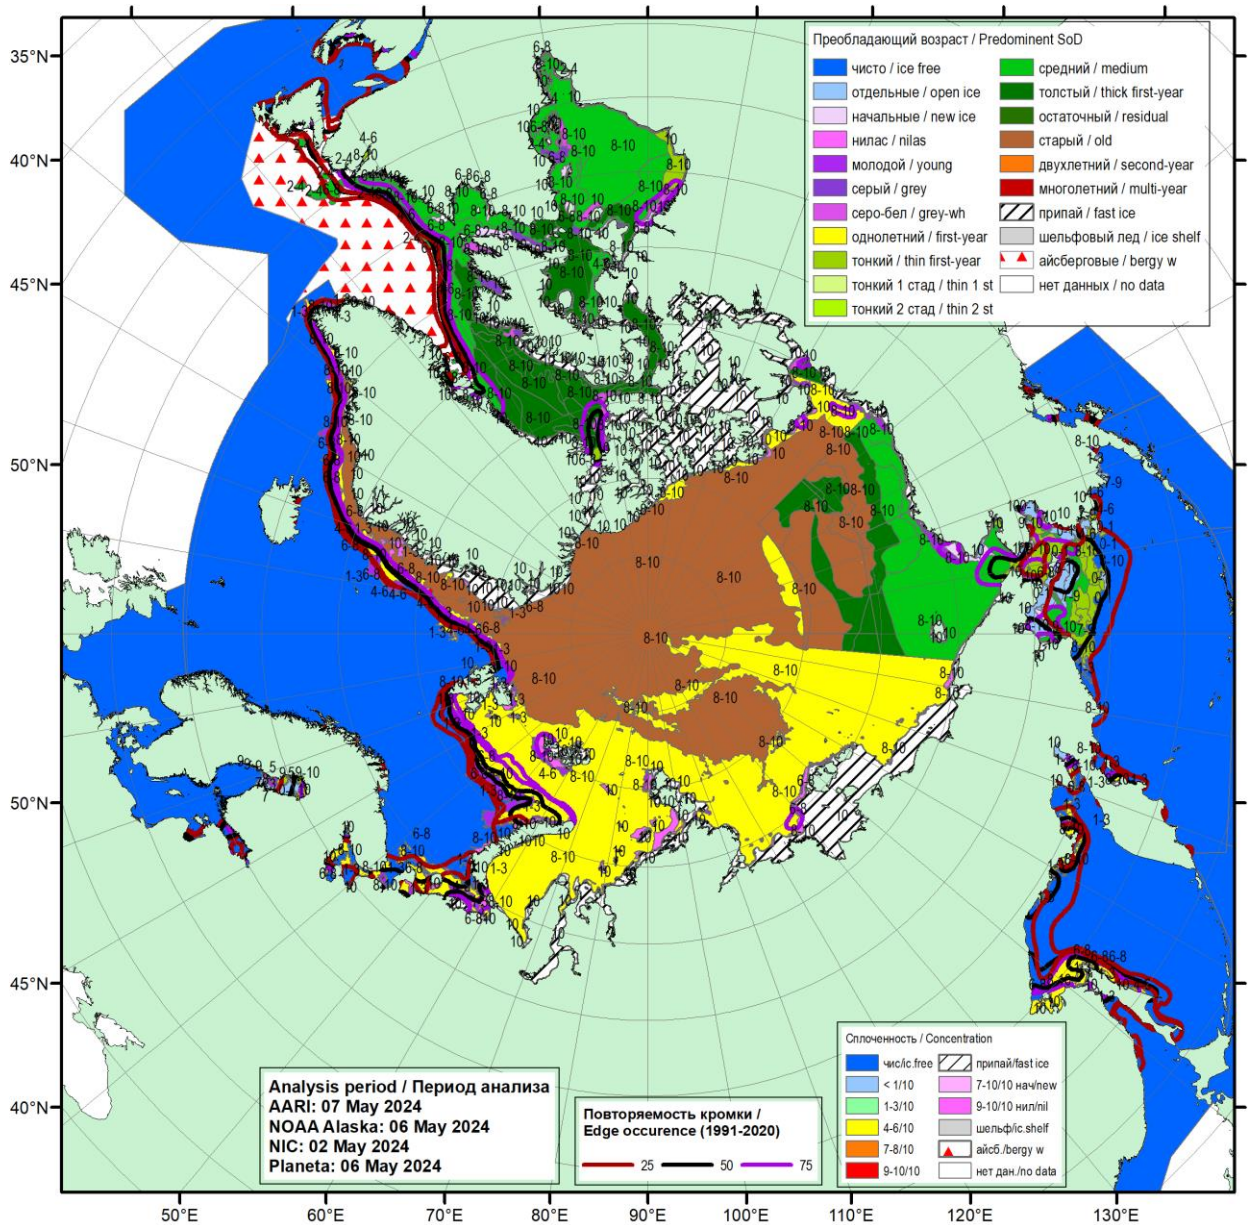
Преобладающий возраст / Predominent SoD

чисто / ice free
отдельные / open ice
начальные / new ice
нилас / nilas
молодой / young
серый / grey
серо-бел / grey-wh
однолетний / first-year
тонкий / thin first-year
тонкий 1 стад / thin 1 st
тонкий 2 стад / thin 2 st
средний / medium
толстый / thick first-year
остаточный / residual
старый / old
двухлетний / second-year
многолетний / multi-year
припай / fast ice
шельфовый лед / ice shelf
айсберговые / bergy w
нет данных / no data

35°N
40°N
45°N
50°N
50°N
45°N
40°N

50°E
60°E
70°E
80°E
90°E
100°E
110°E
120°E
130°E

8-10
10
1-3
4-6
6-8
2-4
9-10

Сплоченность / Concentration

| | |
|---|---|
| чис/ic.free | припай/fast ice |
| < 1/10 | 7-10/10 нач/new |
| 1-3/10 | 9-10/10 нил/nil |
| 4-6/10 | шельф/ic.shelf |
| 7-8/10 | айсб./bergy w |
| 9-10/10 | нет дан./no data |

Analysis period / Период анализа
AARI: 07 May 2024
NOAA Alaska: 06 May 2024
NIC: 02 May 2024
Planeta: 06 May 2024

Повторяемость кромки /
Edge occurence (1991-2020)
25 50 75